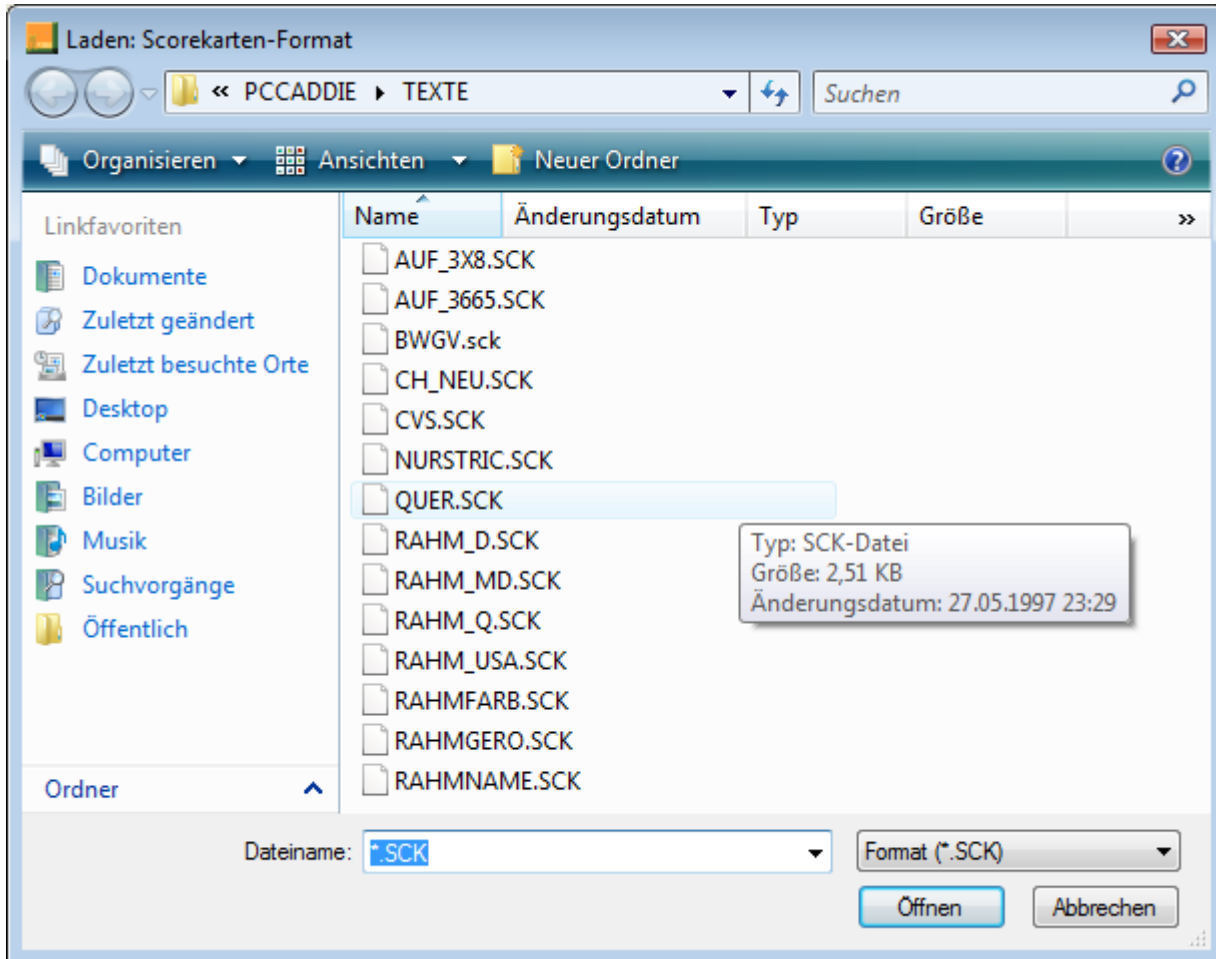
Laden: Scorekarten-Format

« PCCADDIE ▸ TEXTE

Suchen

Organisieren ▾ Ansichten ▾ Neuer Ordner

Linkfavoriten
Dokumente
Zuletzt geändert
Zuletzt besuchte Orte
Desktop
Computer
Bilder
Musik
Suchvorgänge
Öffentlich

Ordner

| Name | Änderungsdatum | Typ | Größe |
|---|---|---|---|
| AUF_3X8.SCK | | | |
| AUF_3665.SCK | | | |
| BWGV.sck | | | |
| CH_NEU.SCK | | | |
| CVS.SCK | | | |
| NURSTRIC.SCK | | | |
| QUER.SCK | | | |
| RAHM_D.SCK | | | |
| RAHM_MD.SCK | | | |
| RAHM_Q.SCK | | | |
| RAHM_USA.SCK | | | |
| RAHMFARB.SCK | | | |
| RAHMGERO.SCK | | | |
| RAHMNAME.SCK | | | |

Typ: SCK-Datei
Größe: 2,51 KB
Änderungsdatum: 27.05.1997 23:29

Dateiname: *.SCK
Format (*.SCK)
Öffnen
Abbrechen